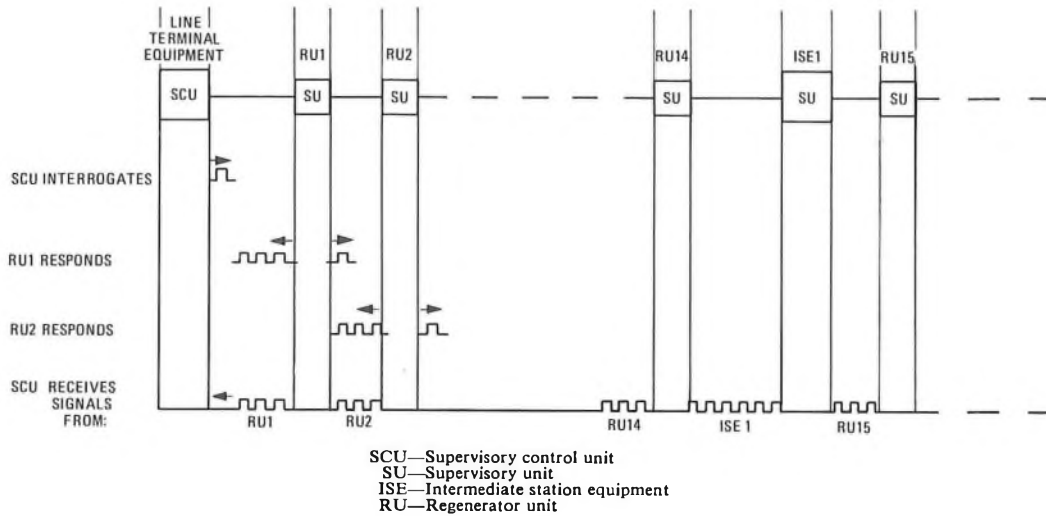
LINE TERMINAL EQUIPMENT

RU1

RU2

RU14

ISE1

RU15

SCU

SU

SU

SU

SU

SU

SCU INTERROGATES

RU1 RESPONDS

RU2 RESPONDS

SCU RECEIVES SIGNALS FROM:

RU1

RU2

RU14

ISE 1

RU15

SCU—Supervisory control unit
SU—Supervisory unit
ISE—Intermediate station equipment
RU—Regenerator unit